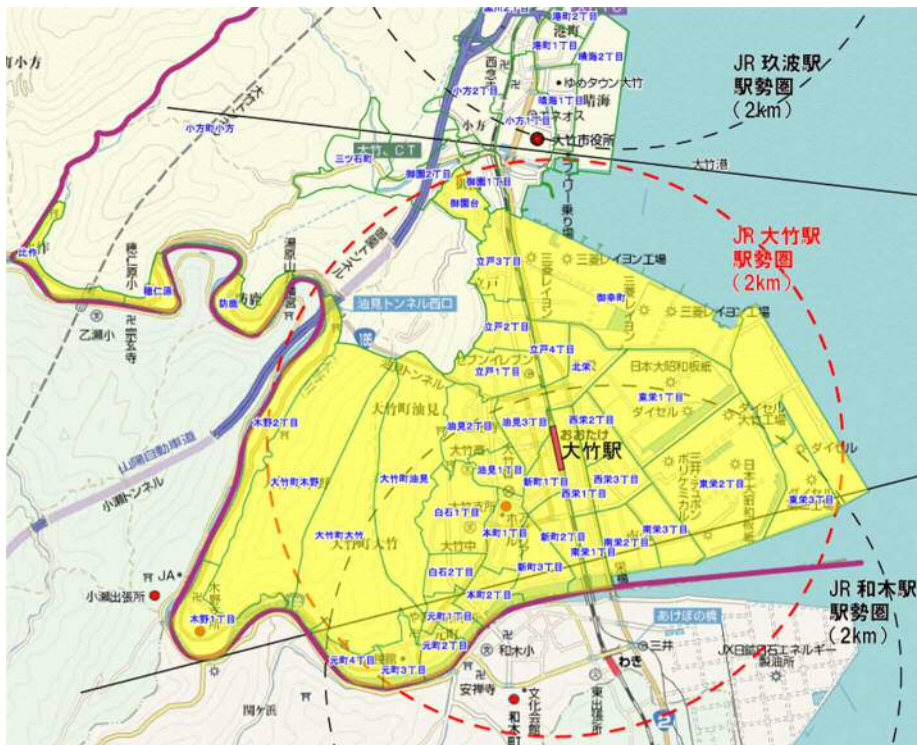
JR 玖波駅
駅勢圏
（2km）

JR 大竹駅
駅勢圏
（2km）

JR 和木駅
駅勢圏
（2km）

港町
港町2丁目
港町1丁目
晴海2丁目
晴海
晴海1丁目
ゆめタウン大竹
小方2丁目
小方1丁目
小方
大竹市役所
大竹港
大竹.CT
三ツ石町
御園2丁目
御園1丁目
御園台
小方町小方
比作
穂仁原小
穂仁原
防鹿
防鹿
乙瀬小
宗文寺
立戸3丁目
立戸2丁目
立戸4丁目
立戸1丁目
三菱レイヨン工場
三菱レイヨン
三菱レイヨン工場
御幸町
油見トンネル西口
セブンイレブン
北栄
日本大昭和板紙
東栄1丁目
ダイセル
ダイセル大竹工場
ダイセル
木野2丁目
大竹町油見
油見2丁目
油見3丁目
西栄2丁目
おおたけ
大竹駅
大竹町木野
大竹町油見
油見1丁目
新町1丁目
西栄1丁目
西栄3丁目
三井ポリケミカル
日本大昭和
東栄2丁目
東栄3丁目
白石1丁目
大竹町大竹
本町1丁目
新町2丁目
南栄3丁目
南栄2丁目
南栄1丁目
白石2丁目
新町3丁目
本町2丁目
JA
小瀬出張所
木野1丁目
元町1丁目
元町2丁目
元町4丁目
元町3丁目
あけぼの橋
和木小
安禅寺
文化芸館
和木町
わき
三井
東出張所
JX日鉱日石エネルギー製油所
山陽自動車道
小瀬トンネル
関ケ浜